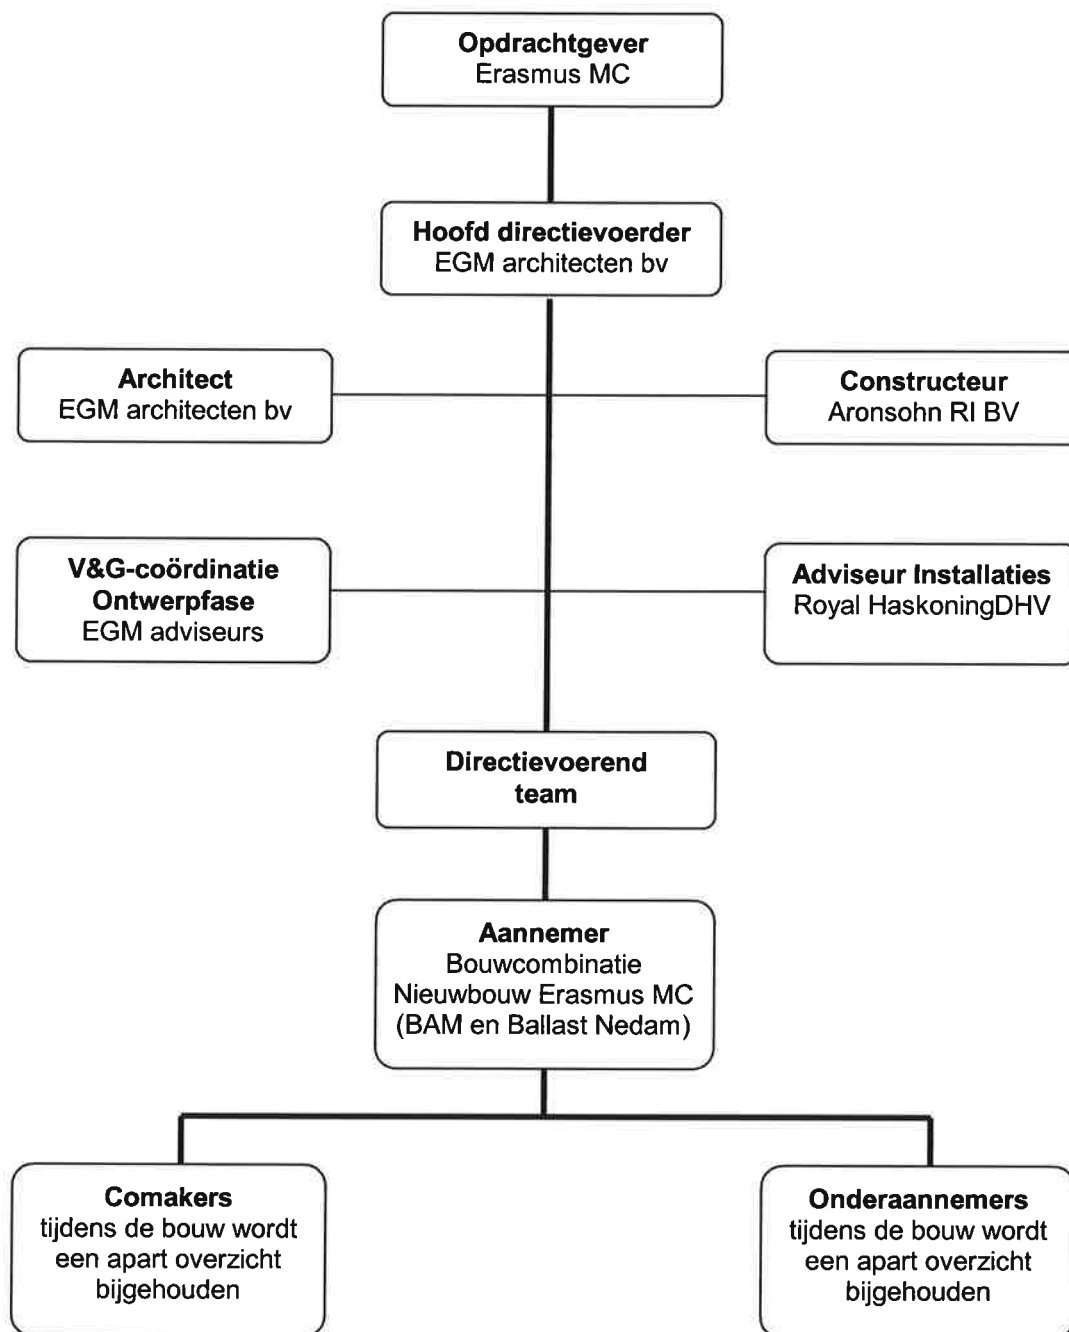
**Opdrachtgever**
Erasmus MC

**Hoofd directievoerder**
EGM architecten bv

**Architect**
EGM architecten bv

**Constructeur**
Aronsohn RI BV

**V&G-coördinatie Ontwerpfase**
EGM adviseurs

**Adviseur Installaties**
Royal HaskoningDHV

**Directievoerend team**

**Aannemer**
Bouwcombinatie Nieuwbouw Erasmus MC (BAM en Ballast Nedam)

**Comakers**
tijdens de bouw wordt een apart overzicht bijgehouden

**Onderaannemers**
tijdens de bouw wordt een apart overzicht bijgehouden